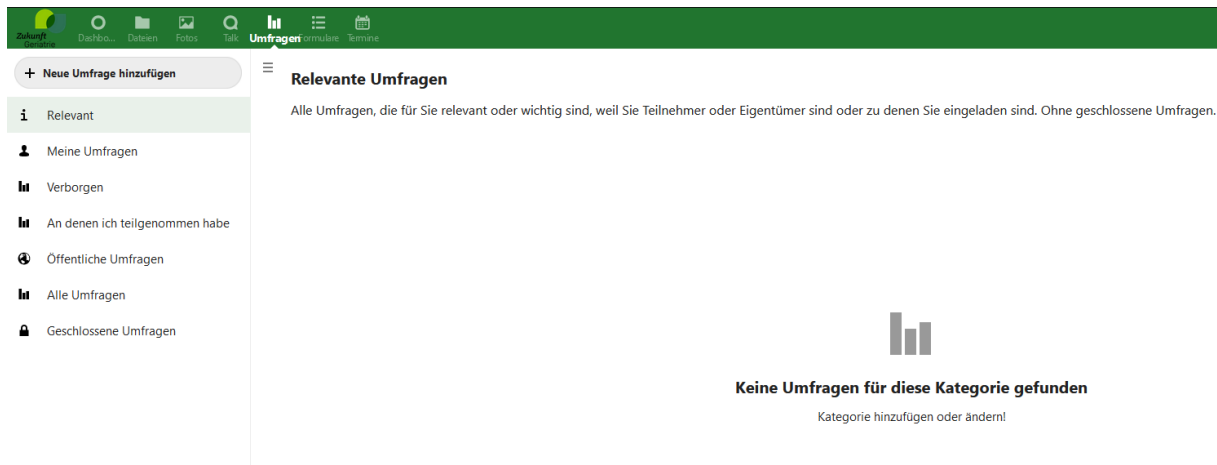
Zukunft Geriatrie Dashbo... Dateien Fotos Talk Umfragen Formulare Termine

+ Neue Umfrage hinzufügen

Relevant

Meine Umfragen

Verborgen

An denen ich teilgenommen habe

Öffentliche Umfragen

Alle Umfragen

Geschlossene Umfragen

Relevante Umfragen

Alle Umfragen, die für Sie relevant oder wichtig sind, weil Sie Teilnehmer oder Eigentümer sind oder zu denen Sie eingeladen sind. Ohne geschlossene Umfragen.

Keine Umfragen für diese Kategorie gefunden

Kategorie hinzufügen oder ändern!